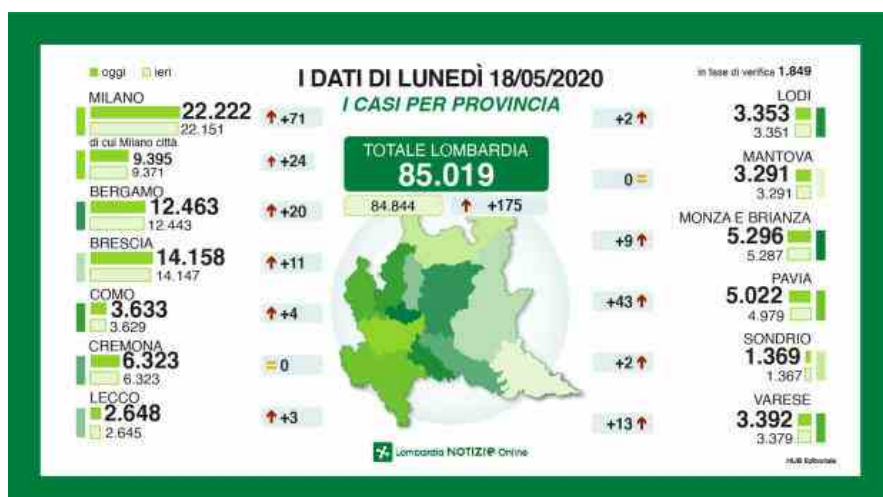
oggi ieri

I DATI DI LUNEDÌ 18/05/2020

I CASI PER PROVINCIA

in fase di verifica 1.849

MILANO
22.222
22.151
+71

di cui Milano città
9.395
9.371
+24

BERGAMO
12.463
12.443
+20

BRESCIA
14.158
14.147
+11

COMO
3.633
3.629
+4

CREMONA
6.323
6.323
= 0

LECCO
2.648
2.645
+3

TOTALE LOMBARDIA
85.019
84.844
+175

LODI
3.353
3.351
+2

MANTOVA
3.291
3.291
0 =

MONZA E BRIANZA
5.296
5.287
+9

PAVIA
5.022
4.979
+43

SONDRIO
1.369
1.367
+2

VARESE
3.392
3.379
+13

Lombardia NOTIZIE Online

HUB Editoriale